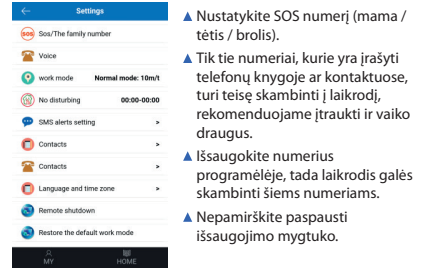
Settings

Sos/The family number

Voice

work mode Normal mode: 10m/t

No disturbing 00:00-00:00

SMS alerts setting >

Contacts >

Contacts >

Language and time zone >

Remote shutdown

Restore the default work mode

MY HOME

▲ Nustatykite SOS numerį (mama / tėtis / brolis).

▲ Tik tie numeriai, kurie yra įrašyti telefonų knygoje ar kontaktuose, turi teisę skambinti į laikrodį, rekomenduojame įtraukti ir vaiko draugus.

▲ Išsaugokite numerius programėlėje, tada laikrodis galės skambinti šiems numeriams.

▲ Nepamirškite paspausti išsaugojimo mygtuko.